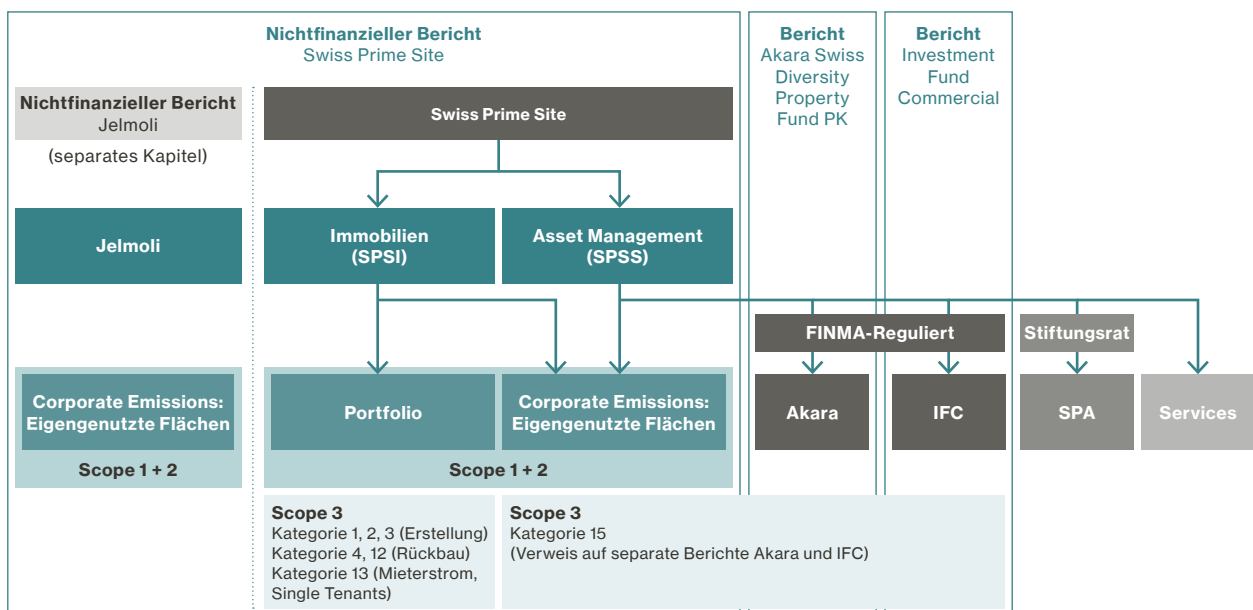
Nichtfinanzieller Bericht
Swiss Prime Site

Bericht
Akara Swiss Diversity Property Fund PK

Bericht
Investment Fund Commercial

Nichtfinanzieller Bericht
Jelmoli

(separates Kapitel)

Swiss Prime Site

Jelmoli

Immobilien
(SPSI)

Asset Management
(SPSS)

FINMA-Reguliert

Stiftungsrat

Corporate Emissions: Eigengenutzte Flächen

Scope 1 + 2

Portfolio

Corporate Emissions: Eigengenutzte Flächen

Scope 1 + 2

Akara

IFC

SPA

Services

Scope 3
Kategorie 1, 2, 3 (Erstellung)
Kategorie 4, 12 (Rückbau)
Kategorie 13 (Mieterstrom, Single Tenants)

Scope 3
Kategorie 15
(Verweis auf separate Berichte Akara und IFC)